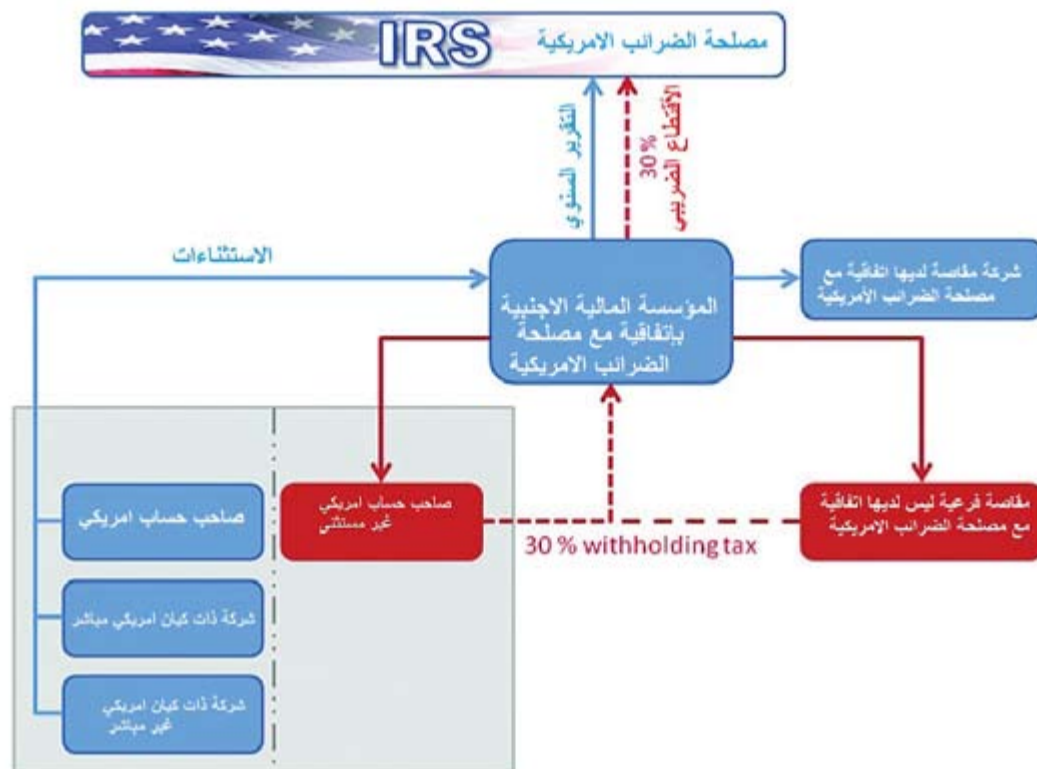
IRS مصلحة الضرائب الامريكية

التقرير السنوي

30 % الاقتطاع الضريبي

الاستثناءات

المؤسسة المالية الاجنبية باتفاقية مع مصلحة الضرائب الامريكية

شركة مقاصة لديها اتفاقية مع مصلحة الضرائب الأمريكية

صاحب حساب امريكي

صاحب حساب امريكي غير مستثنى

مقاصة فرعية ليس لديها اتفاقية مع مصلحة الضرائب الامريكية

30 % withholding tax

شركة ذات كيان امريكي مباشر

شركة ذات كيان امريكي غير مباشر